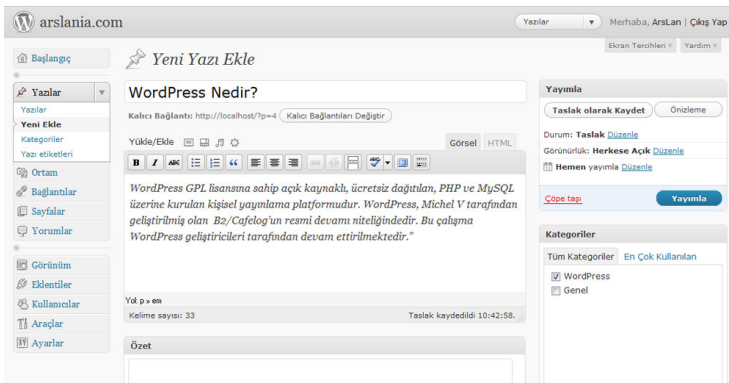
arslania.com

Yazılar ▼ Merhaba, ArsLan | Çıkış Yap

Ekran Tercihleri ▼ Yardım ▼

Başlangıç

Yazılar

Yazılar
Yeni Ekle
Kategoriler
Yazı etiketleri

Ortam
Bağlantılar
Sayfalar
Yorumlar

Görünüm
Eklentiler
Kullanıcılar
Araçlar
Ayarlar

Yeni Yazı Ekle

WordPress Nedir?

Kalıcı Bağlantı: http://localhost/?p=4 Kalıcı Bağlantıları Değiştir

Yükle/Ekle

Görsel HTML

*WordPress GPL lisansına sahip açık kaynaklı, ücretsiz dağıtılan, PHP ve MySQL üzerine kurulan kişisel yayınlama platformudur. WordPress, Michel V tarafından geliştirilmiş olan B2/Cafelog'un resmi devamı niteliğindedir. Bu çalışma WordPress geliştiricileri tarafından devam ettirilmektedir."*

Yol: p » em

Kelime sayısı: 33

Taslak kaydedildi 10:42:58.

Özet

Yayımla

Taslak olarak Kaydet

Önizleme

Durum: Taslak Düzenle

Görünürlük: Herkese Açık Düzenle

Hemen yayımla Düzenle

Çöpe taşı

Yayımla

Kategoriler

Tüm Kategoriler En Çok Kullanılan

WordPress

Genel